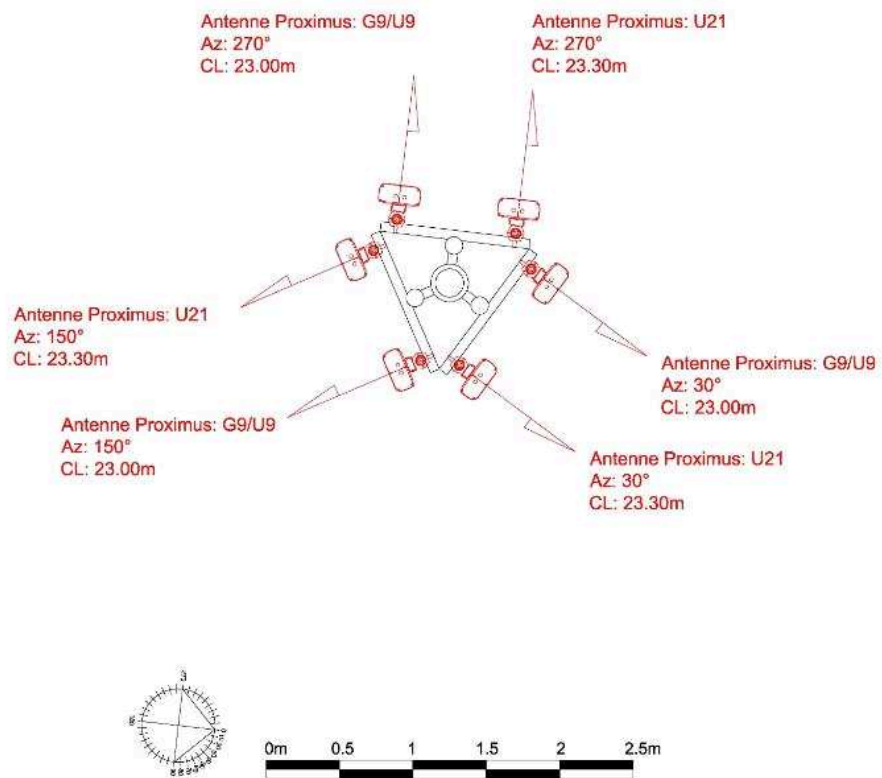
Antenne Proximus: G9/U9
Az: 270°
CL: 23.00m

Antenne Proximus: U21
Az: 270°
CL: 23.30m

Antenne Proximus: U21
Az: 150°
CL: 23.30m

Antenne Proximus: G9/U9
Az: 30°
CL: 23.00m

Antenne Proximus: G9/U9
Az: 150°
CL: 23.00m

Antenne Proximus: U21
Az: 30°
CL: 23.30m

0m 0.5 1 1.5 2 2.5m